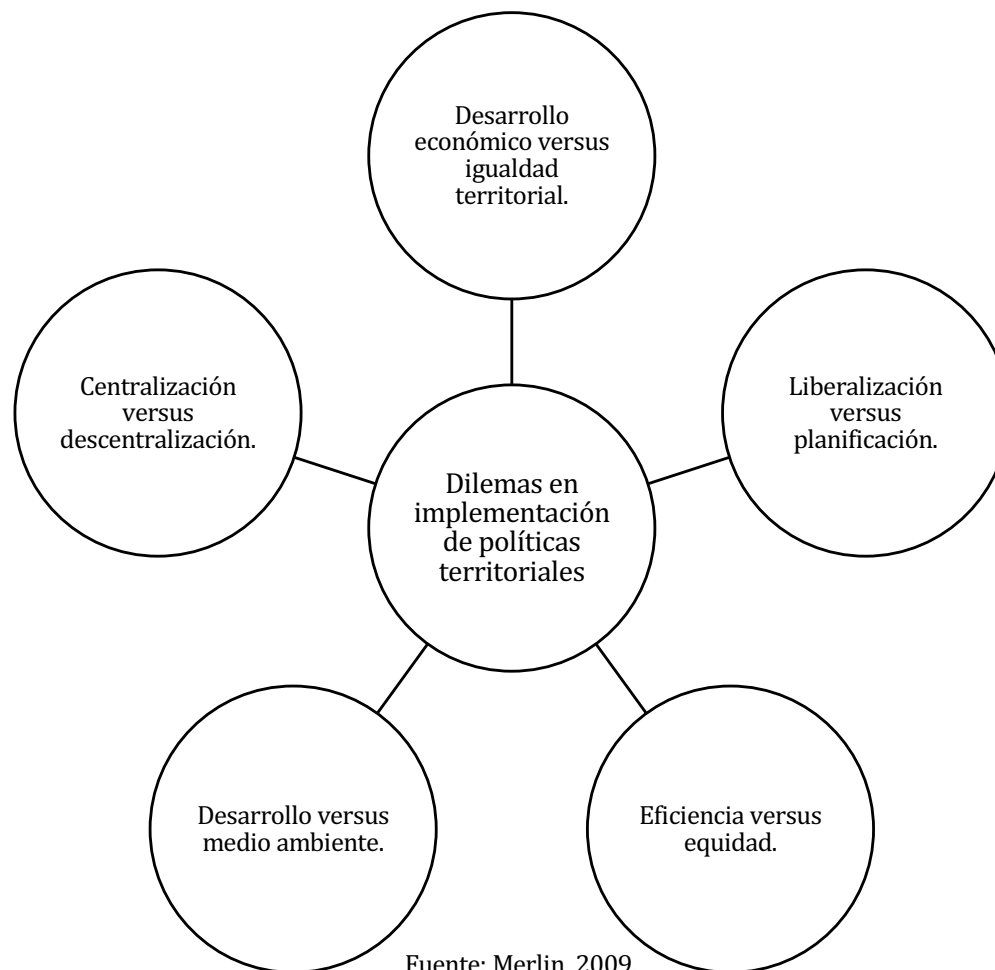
Desarrollo económico versus igualdad territorial.

Centralización versus descentralización.

Dilemas en implementación de políticas territoriales

Liberalización versus planificación.

Desarrollo versus medio ambiente.

Eficiencia versus equidad.

Fuente: Merlin, 2009